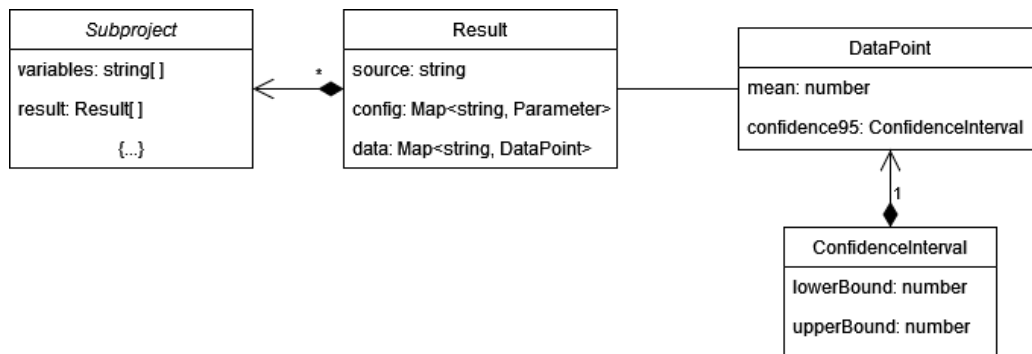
Subproject

variables: string[ ]

result: Result[ ]

{...}

*

Result

source: string

config: Map<string, Parameter>

data: Map<string, DataPoint>

DataPoint

mean: number

confidence95: ConfidenceInterval

1

ConfidenceInterval

lowerBound: number

upperBound: number